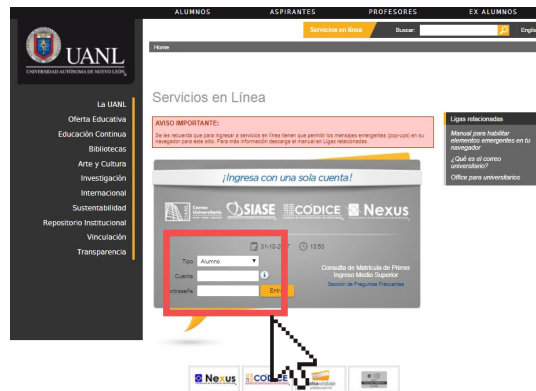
ALUMNOS ASPIRANTES PROFESORES EX ALUMNOS

UANL
UNIVERSIDAD AUTÓNOMA DE NUEVO LEÓN

Servicios en línea Buscar: Englis

Home

La UANL
Oferta Educativa
Educación Continua
Bibliotecas
Arte y Cultura
Investigación
Internacional
Sustentabilidad
Repositorio Institucional
Vinculación
Transparencia

Servicios en Línea

AVISO IMPORTANTE:
Se les recuerda que para ingresar a servicios en línea tienen que permitir los mensajes emergentes (pop-ups) en su navegador para este sitio. Para más información descarga el manual en Ligas relacionadas.

Ligas relacionadas
Manual para habilitar elementos emergentes en tu navegador
¿Qué es el correo universitario?
Office para universitarios

¡Ingresa con una sola cuenta!

Correo Universitario SIASE CODICE Nexus

31-10-2017 13:53

Tipo Alumno
Cuenta
ontraseña Entr

Consulta de Matrícula de Primer Ingreso Medio Superior
Sección de Preguntas Frecuentes

Nexus CODICE